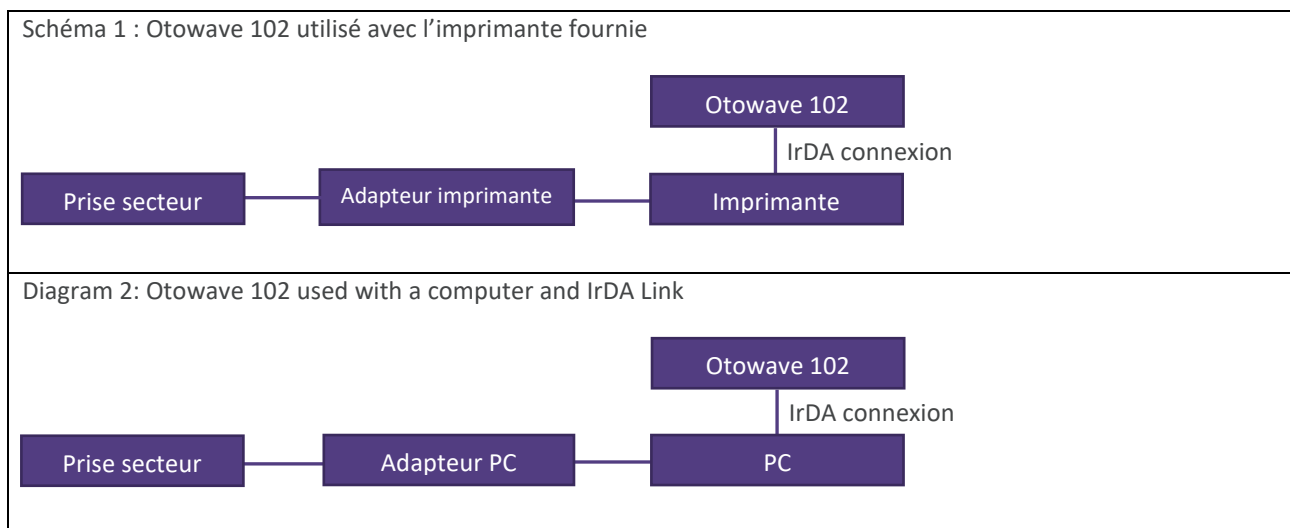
Schéma 1 : Otowave 102 utilisé avec l'imprimante fournie

Otowave 102

IrDA connexion

Prise secteur

Adapteur imprimante

Imprimante

Diagram 2: Otowave 102 used with a computer and IrDA Link

Otowave 102

IrDA connexion

Prise secteur

Adapteur PC

PC